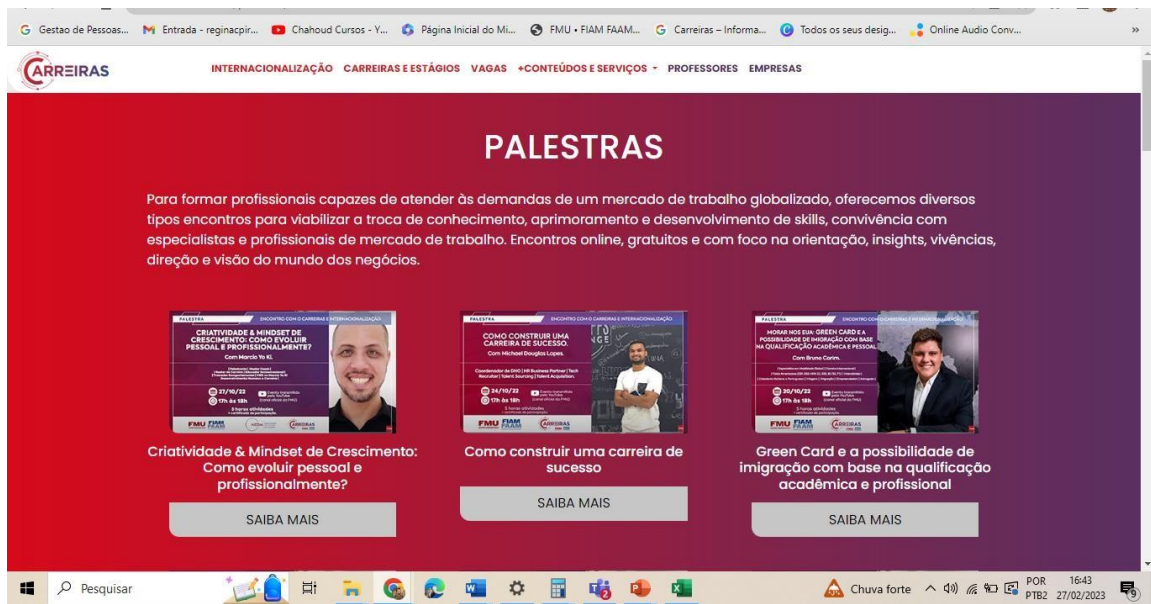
Gestao de Pessoas... Entrada - reginacpir... Chahoud Cursos - Y... Página Inicial do Mi... FMU • FIAM FAAM... Carreiras – Informa... Todos os seus desig... Online Audio Conv...

CARREIRAS

INTERNACIONALIZAÇÃO CARREIRAS E ESTÁGIOS VAGAS +CONTEÚDOS E SERVIÇOS PROFESSORES EMPRESAS

PALESTRAS

Para formar profissionais capazes de atender às demandas de um mercado de trabalho globalizado, oferecemos diversos tipos encontros para viabilizar a troca de conhecimento, aprimoramento e desenvolvimento de skills, convivência com especialistas e profissionais de mercado de trabalho. Encontros online, gratuitos e com foco na orientação, insights, vivências, direção e visão do mundo dos negócios.

PALESTRA ENCONTRO COM O CARREIRAS E INTERNACIONALIZAÇÃO
CRIATIVIDADE & MINDSET DE CRESCIMENTO: COMO EVOLUIR PESSOAL E PROFISSIONALMENTE?
Com Marcio Yo Ki.
27/10/22
17h às 18h
FMU FIAM FAAM CARREIRAS

Criatividade & Mindset de Crescimento: Como evoluir pessoal e profissionalmente?

SAIBA MAIS

PALESTRA ENCONTRO COM O CARREIRAS E INTERNACIONALIZAÇÃO
COMO CONSTRUIR UMA CARREIRA DE SUCESSO.
Com Michael Douglas Lopes.
24/10/22
17h às 18h
FMU FIAM FAAM CARREIRAS

Como construir uma carreira de sucesso

SAIBA MAIS

PALESTRA ENCONTRO COM O CARREIRAS E INTERNACIONALIZAÇÃO
MORAR NOS EUA: GREEN CARD E A POSSIBILIDADE DE IMIGRAÇÃO COM BASE NA QUALIFICAÇÃO ACADÊMICA E PESSOAL
Com Bruno Corim.
20/10/22
17h às 18h
FMU FIAM FAAM CARREIRAS

Green Card e a possibilidade de imigração com base na qualificação acadêmica e profissional

SAIBA MAIS

Pesquisar
Chuva forte POR PTB2 16:43 27/02/2023